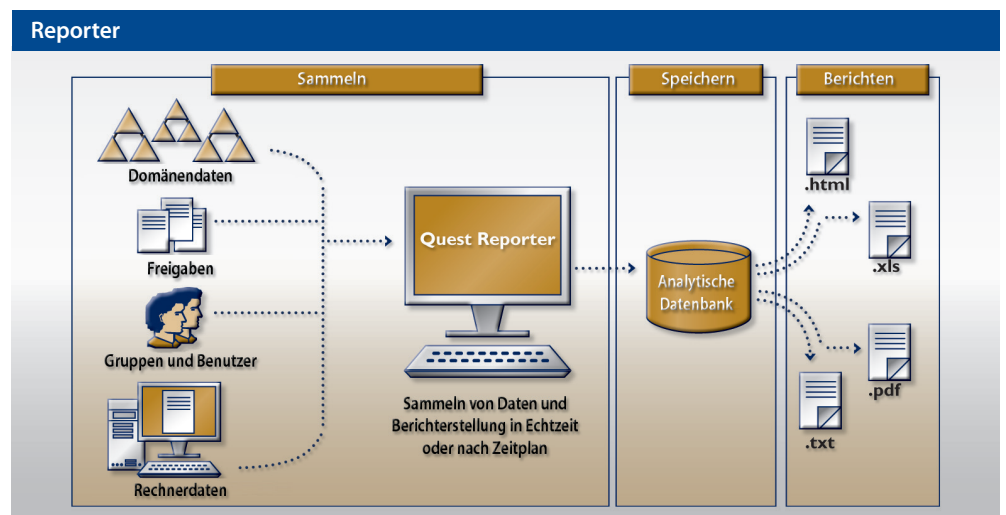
Reporter

Sammeln

Speichern

Berichten

Domänendaten

Freigaben

Gruppen und Benutzer

Rechnerdaten

Quest Reporter

Sammeln von Daten und Berichterstellung in Echtzeit oder nach Zeitplan

Analytische Datenbank

.html

.xls

.pdf

.txt